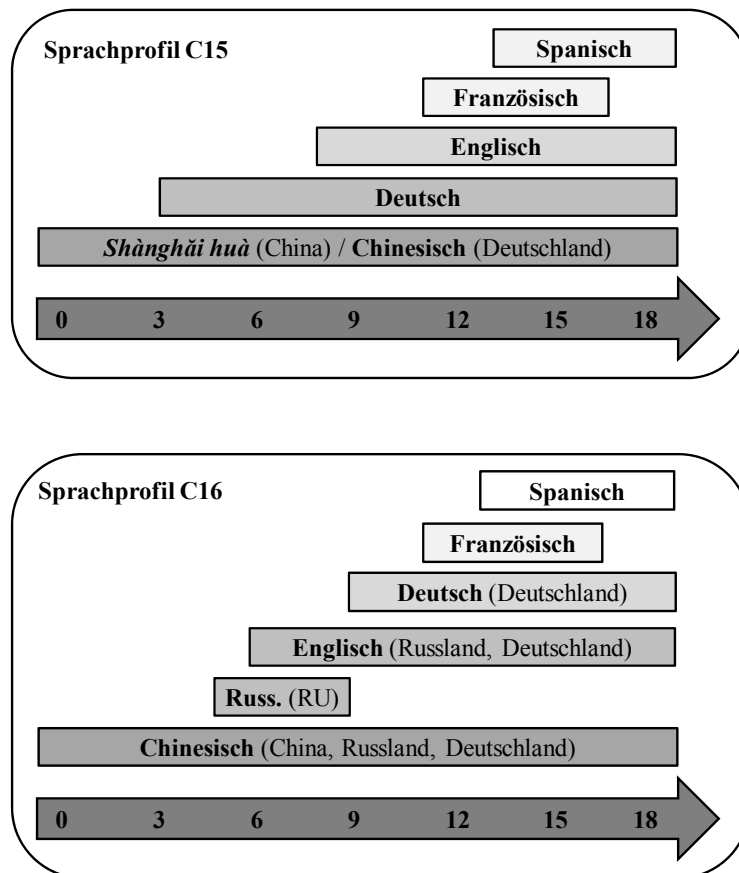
Sprachprofil C15

Spanisch

Französisch

Englisch

Deutsch

Shànghăi huà (China) / Chinesisch (Deutschland)

0 3 6 9 12 15 18

Sprachprofil C16

Spanisch

Französisch

Deutsch (Deutschland)

Englisch (Russland, Deutschland)

Russ. (RU)

Chinesisch (China, Russland, Deutschland)

0 3 6 9 12 15 18